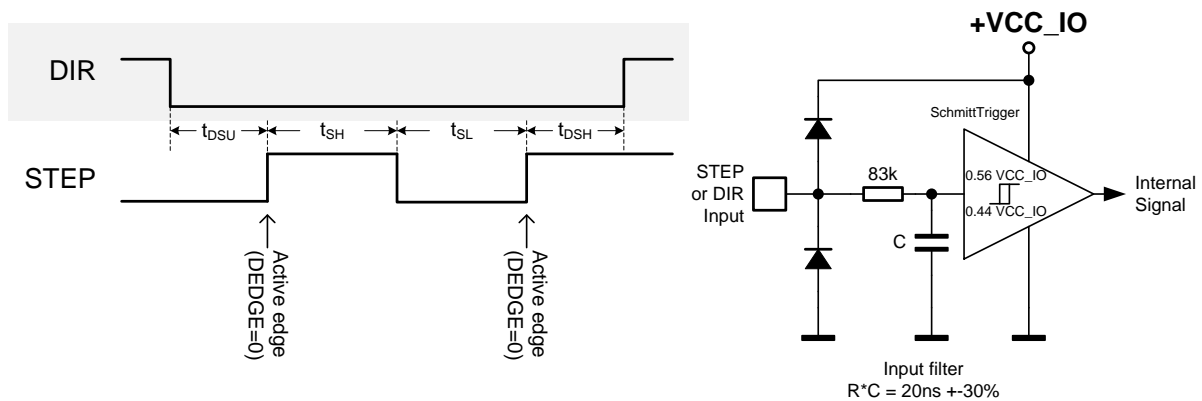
DIR

$t_{DSU}$ $t_{SH}$ $t_{SL}$ $t_{DSH}$

STEP

Active edge (DEDGE=0)

Active edge (DEDGE=0)

+VCC_IO

SchmittTrigger

STEP or DIR Input

83k

0.56 VCC_IO

0.44 VCC_IO

Internal Signal

C

Input filter
R*C = 20ns +-30%